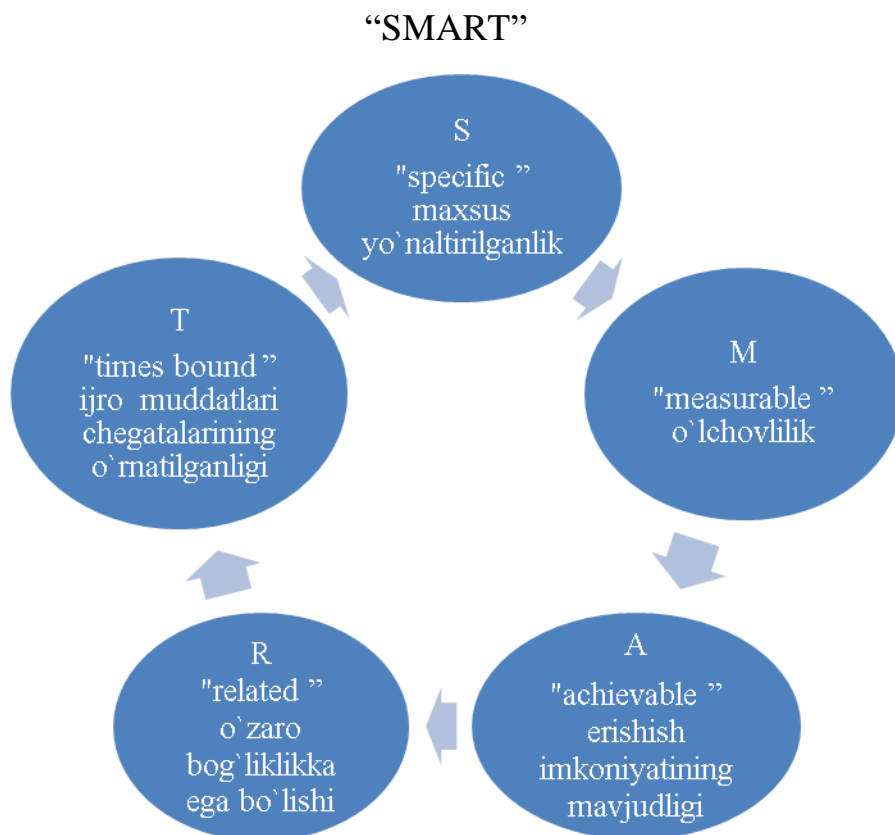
“SMART”

S
"specific ”
maxsus
yo`naltirilganlik

M
"measurable ”
o`lchovlilik

A
"achievable ”
erishish
imkoniyatining
mavjudligi

R
"related ”
o`zaro
bog`liklikka
ega bo`lishi

T
"times bound ”
ijro muddatlari
chegatalarining
o`rnatilganligi